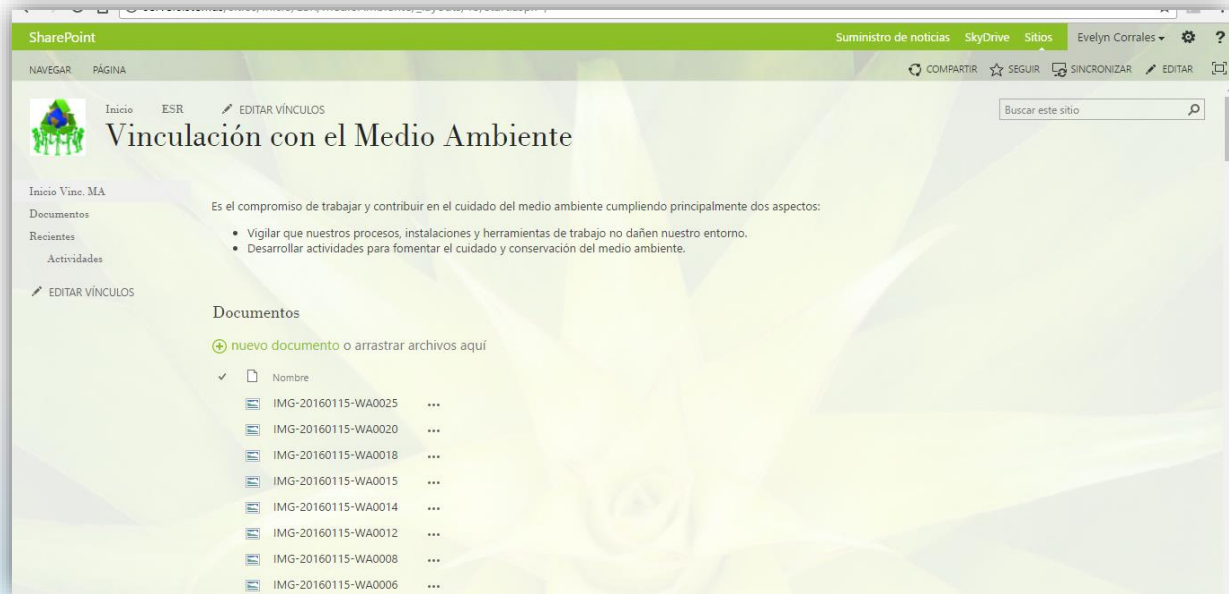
SharePoint

Suministro de noticias SkyDrive Sitios Evelyn Corrales ?

NAVEGAR PÁGINA

COMPARTIR SEGUIR SINCRONIZAR EDITAR

Inicio ESR EDITAR VÍNCULOS

Vinculación con el Medio Ambiente

Buscar este sitio

Inicio Vinc. MA
Documentos
Recientes
Actividades

EDITAR VÍNCULOS

Es el compromiso de trabajar y contribuir en el cuidado del medio ambiente cumpliendo principalmente dos aspectos:

- Vigilar que nuestros procesos, instalaciones y herramientas de trabajo no dañen nuestro entorno.
- Desarrollar actividades para fomentar el cuidado y conservación del medio ambiente.

Documentos

nuevo documento o arrastrar archivos aquí

Nombre

IMG-20160115-WA0025 ...
IMG-20160115-WA0020 ...
IMG-20160115-WA0018 ...
IMG-20160115-WA0015 ...
IMG-20160115-WA0014 ...
IMG-20160115-WA0012 ...
IMG-20160115-WA0008 ...
IMG-20160115-WA0006 ...